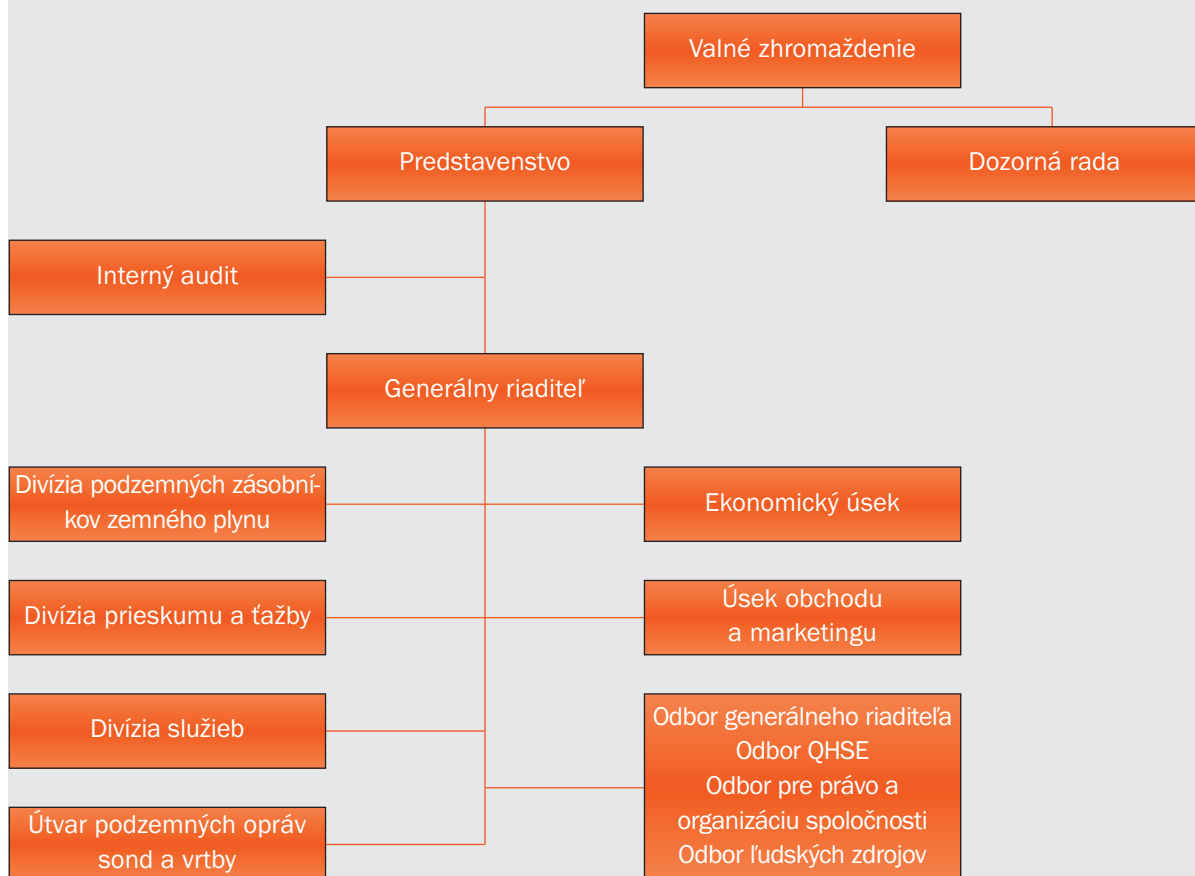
Valné zhromaždenie

Predstavenstvo

Dozorná rada

Interný audit

Generálny riaditeľ

Divízia podzemných zásobníkov zemného plynu

Ekonomický úsek

Divízia prieskumu a ťažby

Úsek obchodu a marketingu

Divízia služieb

Odbor generálneho riaditeľa
Odbor QHSE
Odbor pre právo a organizáciu spoločnosti
Odbor ľudských zdrojov

Útvar podzemných opráv sond a vrtby